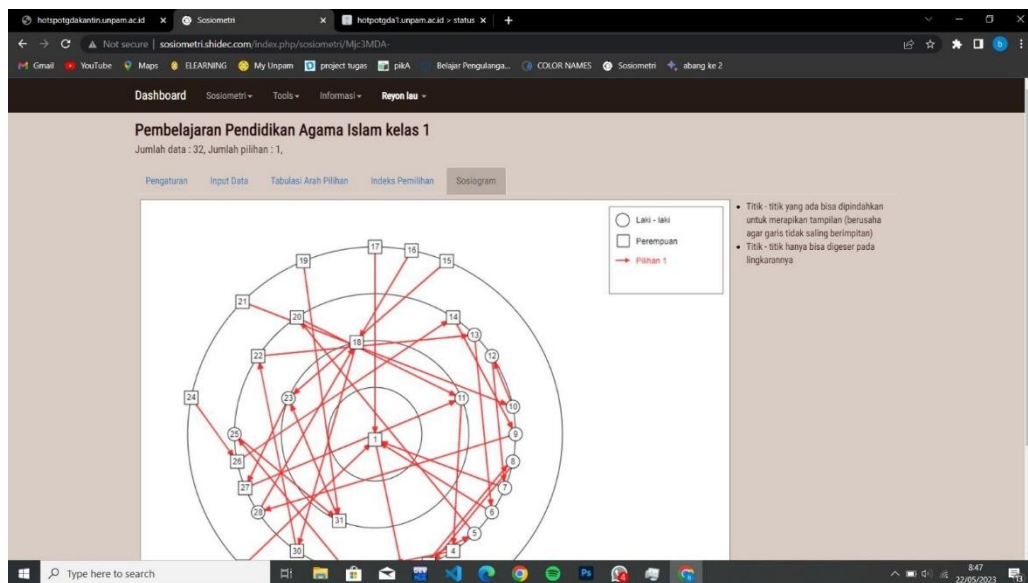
hotspotgdakantin.unpam.ac.id × Sosiometri × hotpotgda1.unpam.ac.id > status × +

Not secure | sosiometri.shidec.com/index.php/sosiometri/Mjc3MDA-

Gmail YouTube Maps ELEARNING My Unpam project tugas pikA Belajar Pengulanga... COLOR NAMES Sosiometri abang ke 2

Dashboard Sosiometri Tools Informasi Reyon lau

Pembelajaran Pendidikan Agama Islam kelas 1

Jumlah data : 32, Jumlah pilihan : 1,

Pengaturan Input Data Tabulasi Arah Pilihan Indeks Pemilihan Sosiogram

Laki - laki
Perempuan
Pilihan 1

17 16 15 19 21 20 14 13 18 12 22 23 11 10 24 9 1 25 26 8 27 7 28 6 31 5 30 4

• Titik - titik yang ada bisa dipindahkan untuk merapikan tampilan (berusaha agar garis tidak saling berimpitan)
• Titik - titik hanya bisa digeser pada lingkarannya

Type here to search

8:47
22/05/2023